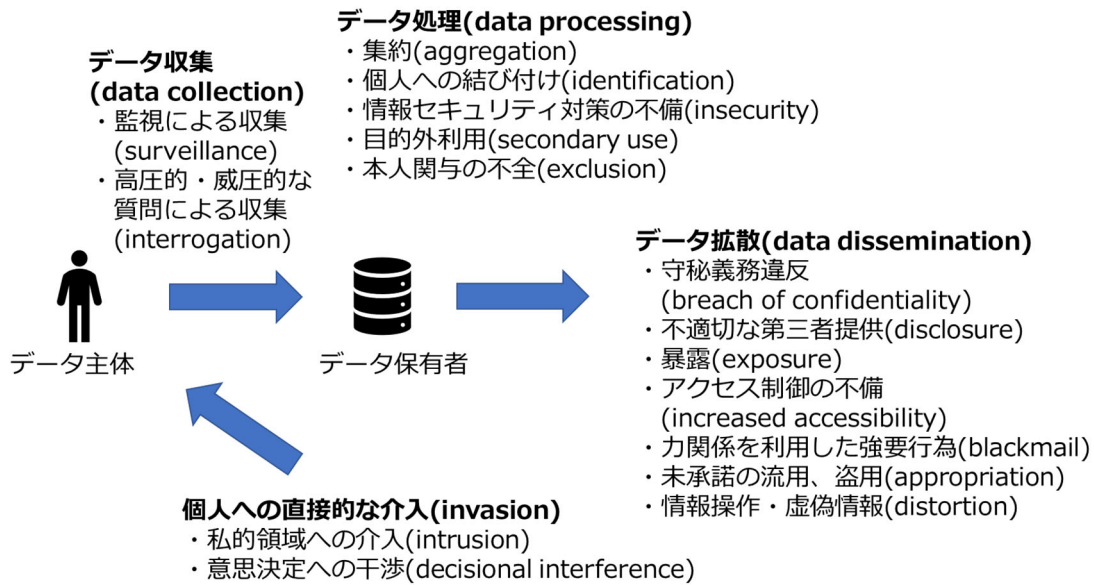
データ処理(data processing)
・集約(aggregation)
・個人への結び付け(identification)
・情報セキュリティ対策の不備(insecurity)
・目的外利用(secondary use)
・本人関与の不全(exclusion)

データ収集
(data collection)
・監視による収集
(surveillance)
・高圧的・威圧的な質問による収集
(interrogation)

データ拡散(data dissemination)
・守秘義務違反
(breach of confidentiality)
・不適切な第三者提供(disclosure)
・暴露(exposure)
・アクセス制御の不備
(increased accessibility)
・力関係を利用した強要行為(blackmail)
・未承諾の流用、盗用(appropriation)
・情報操作・虚偽情報(distortion)

データ主体

データ保有者

個人への直接的な介入(invasion)
・私的領域への介入(intrusion)
・意思決定への干渉(decisional interference)